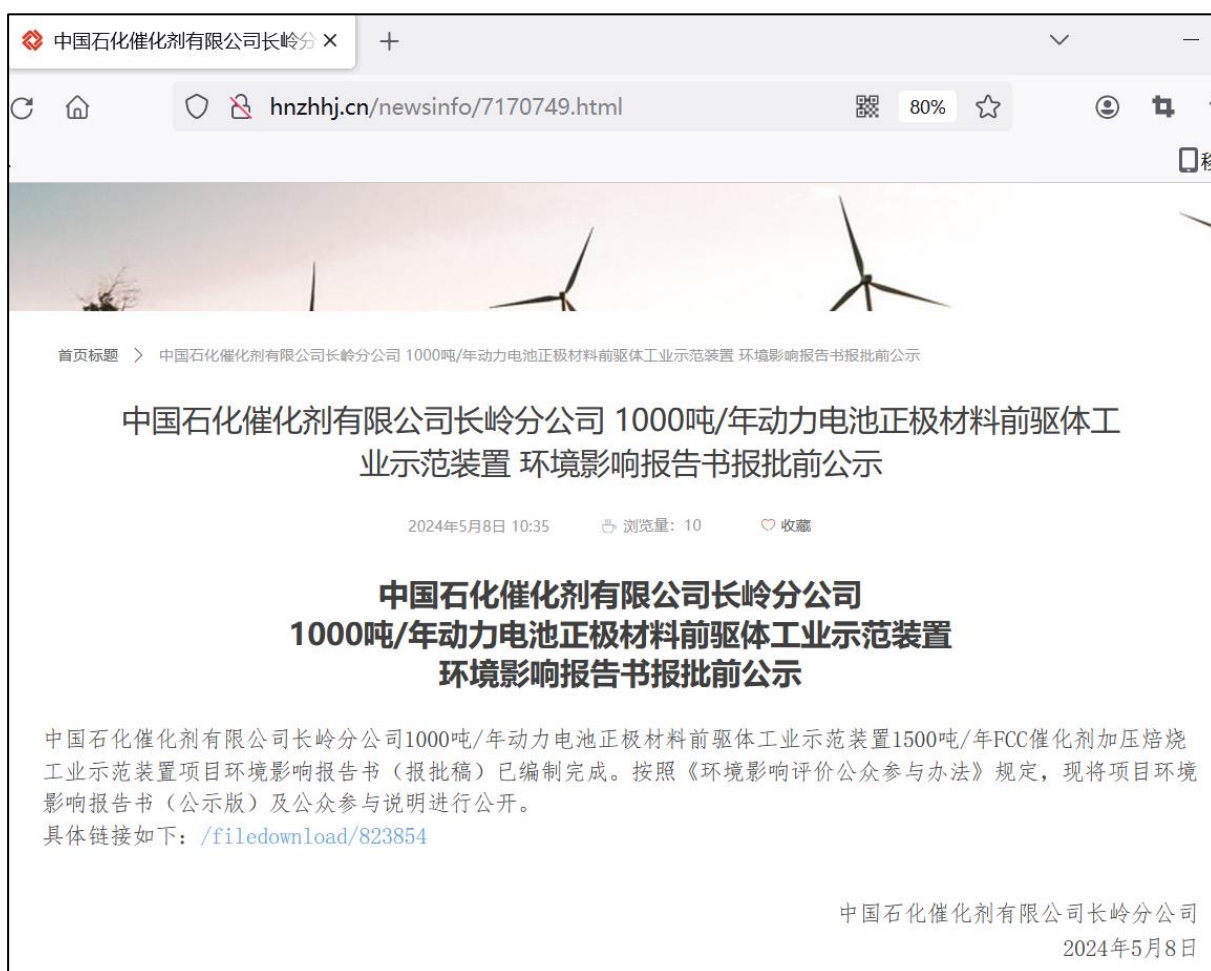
中国石化催化剂有限公司长岭分 ×
+

hnzhhj.cn/newsinfo/7170749.html
80%

首页标题 > 中国石化催化剂有限公司长岭分公司 1000吨/年动力电池正极材料前驱体工业示范装置 环境影响报告书报批前公示

中国石化催化剂有限公司长岭分公司 1000吨/年动力电池正极材料前驱体工业示范装置 环境影响报告书报批前公示

2024年5月8日 10:35 浏览量：10 收藏

中国石化催化剂有限公司长岭分公司
1000吨/年动力电池正极材料前驱体工业示范装置
环境影响报告书报批前公示

中国石化催化剂有限公司长岭分公司1000吨/年动力电池正极材料前驱体工业示范装置1500吨/年FCC催化剂加压焙烧工业示范装置项目环境影响报告书（报批稿）已编制完成。按照《环境影响评价公众参与办法》规定，现将项目环境影响报告书（公示版）及公众参与说明进行公开。
具体链接如下：/filedownload/823854

中国石化催化剂有限公司长岭分公司
2024年5月8日